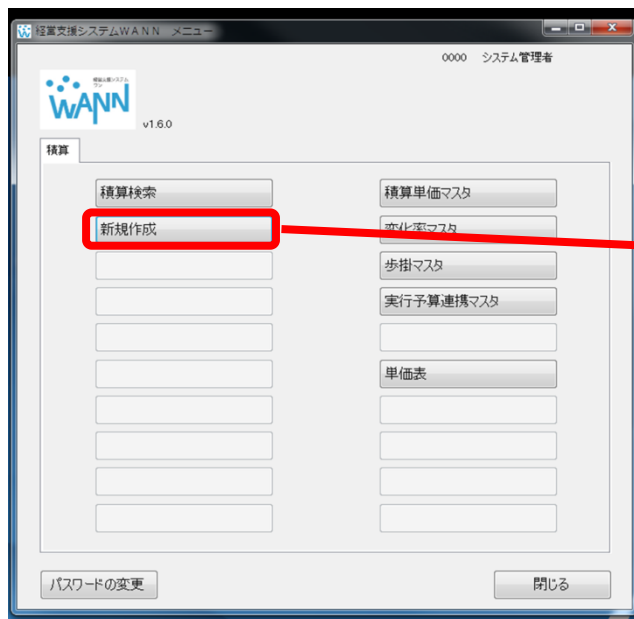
経営支援システムＷＡＮＮ　メニュー

0000　システム管理者

経営支援システム ワン
WANN
v1.6.0

積算

積算検索
新規作成

積算単価マスタ
変化率マスタ
歩掛マスタ
実行予算連携マスタ
単価表

パスワードの変更
閉じる